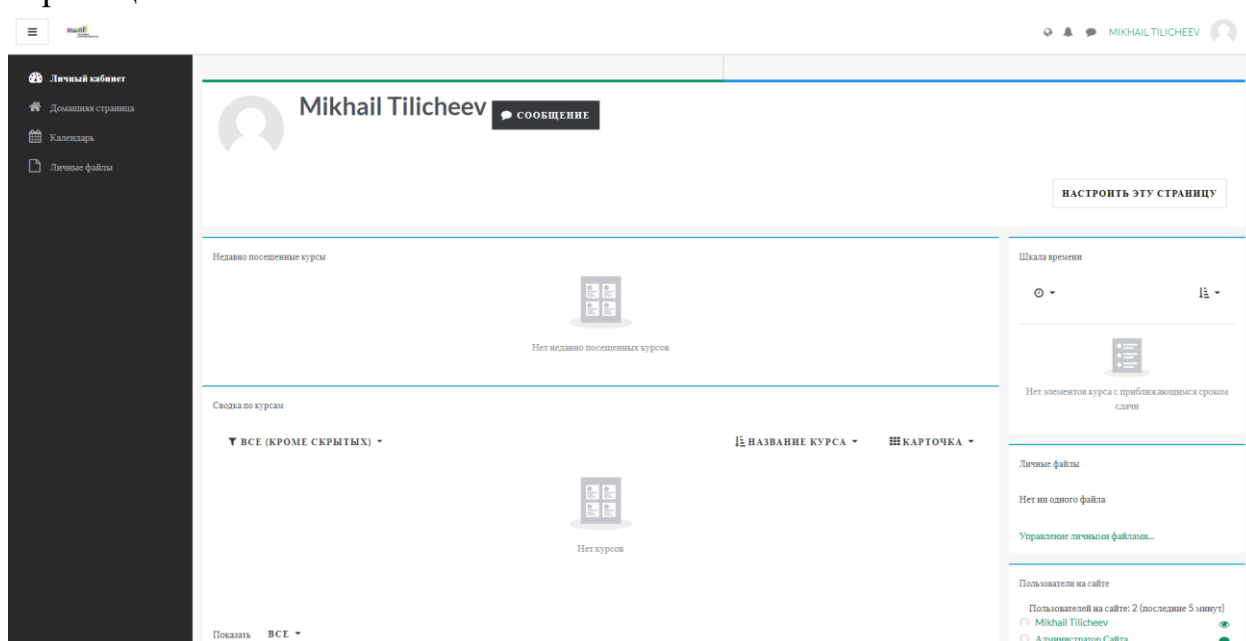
MIKHAIL TILICHEEV

Личный кабинет
Домашняя страница
Календарь
Личные файлы

Mikhail Tilicheev
СООБЩЕНИЕ

НАСТРОИТЬ ЭТУ СТРАНИЦУ

Недавно посещенные курсы

Нет недавно посещенных курсов

Сводка по курсам

ВСЕ (КРОМЕ СКРЫТЫХ)
НАЗВАНИЕ КУРСА
КАРТОЧКА

Нет курсов

Показать ВСЕ

Шкала времени

Нет элементов курса с приближающимся сроком сдачи

Личные файлы

Нет ни одного файла

Управление личными файлами...

Пользователи на сайте

Пользователей на сайте: 2 (последние 5 минут)
Mikhail Tilicheev
Администратор Сайта